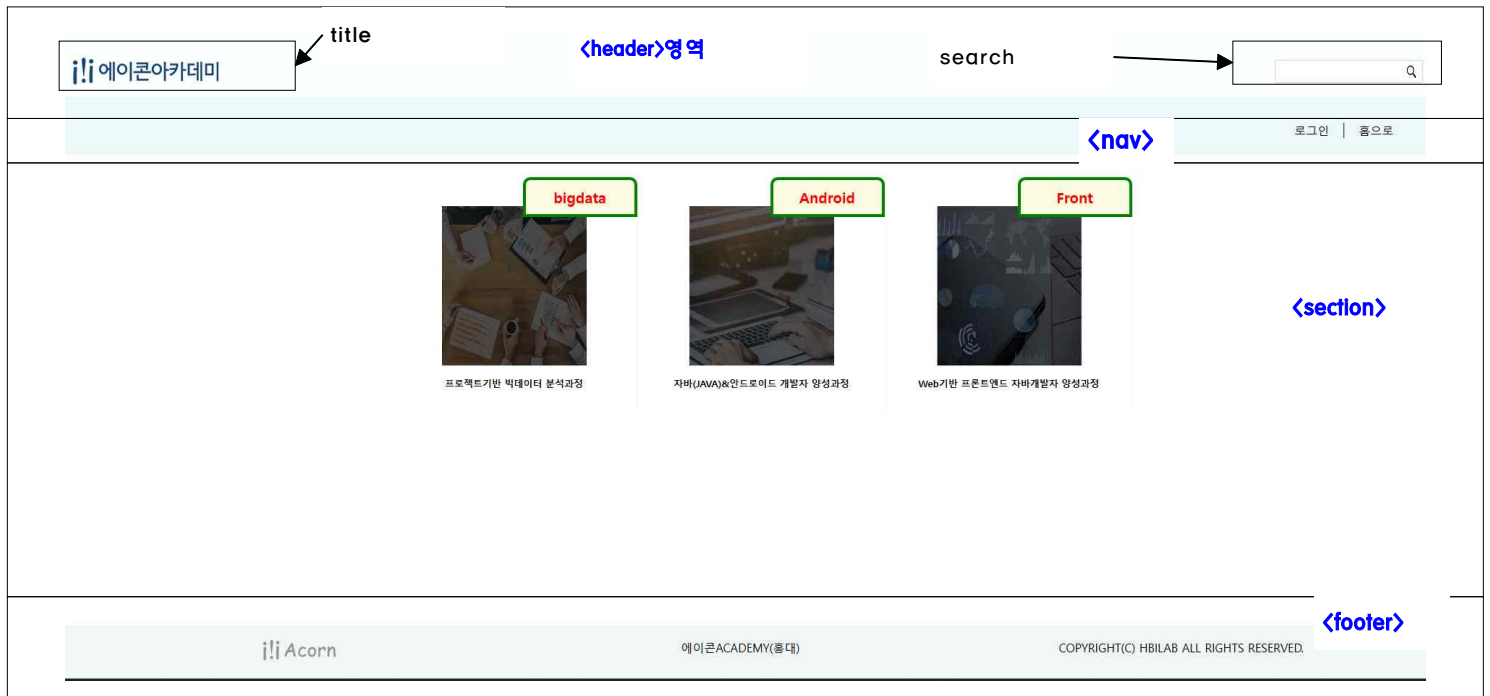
i!i 에이콘아카데미

title

<header>영역

search

로그인 | 홈으로

<nav>

bigdata

Android

Front

<section>

프로젝트기반 빅데이터 분석과정

자바(JAVA)&안드로이드 개발자 양성과정

Web기반 프론트엔드 자바개발자 양성과정

i!i Acorn

에이콘ACADEMY(홍대)

COPYRIGHT(C) HBILAB ALL RIGHTS RESERVED.

<footer>